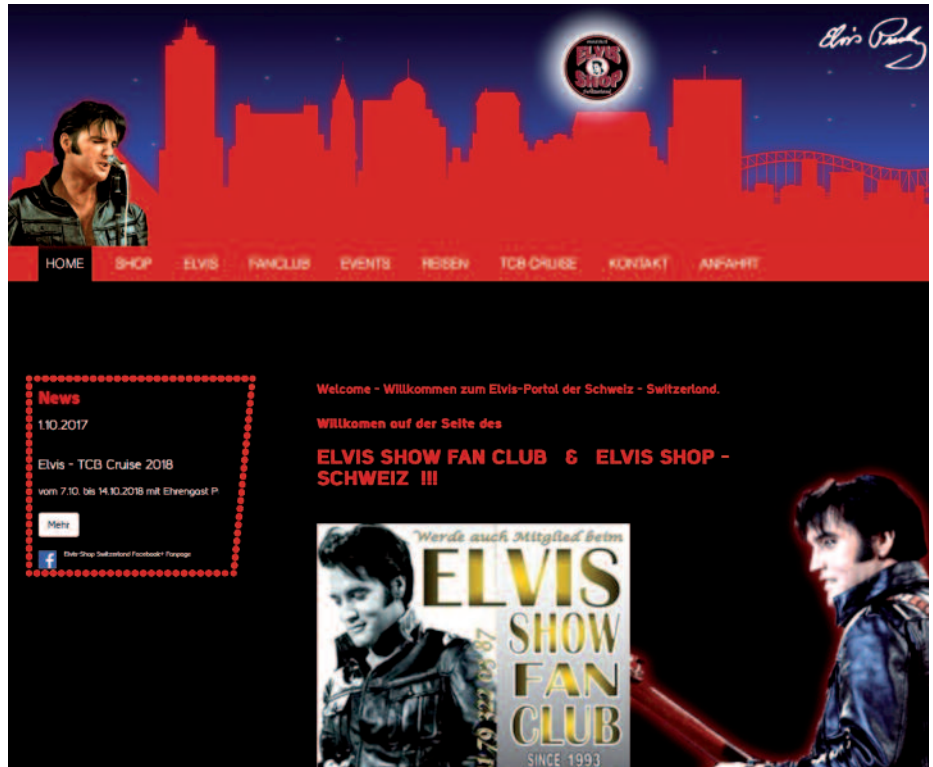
ELVIS SHOP

Elvis Presley

HOME SHOP ELVIS FANCLUB EVENTS REISEN TCB CRUISE KONTAKT ANFAHRT

News

1.10.2017

Elvis - TCB Cruise 2018

vom 7.10. bis 14.10.2018 mit Ehrengast P.

Mehr

Elvis Shop Switzerland Facebook Fanpage

Welcome - Willkommen zum Elvis-Portal der Schweiz - Switzerland.

Willkomen auf der Seite des

ELVIS SHOW FAN CLUB & ELVIS SHOP - SCHWEIZ !!!

Werde auch Mitglied beim

ELVIS SHOW FAN CLUB

SINCE 1993